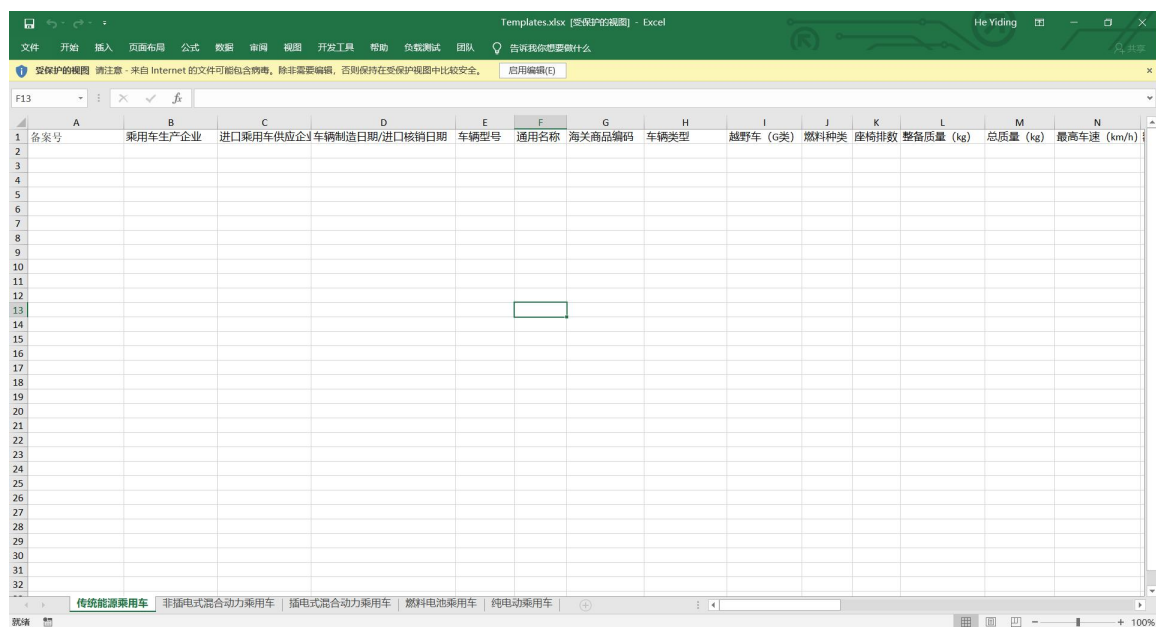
Templates.xlsx [受保护的视图] - Excel

He Yiding

文件 开始 插入 页面布局 公式 数据 审阅 视图 开发工具 帮助 负载测试 团队 告诉我你想要做什么

共享

受保护的视图 请注意 - 来自 Internet 的文件可能包含病毒。除非需要编辑，否则保持在受保护视图中比较安全。 启用编辑(E)

F13

| | A | B | C | D | E | F | G | H | I | J | K | L | M | N |
|---|---|---|---|---|---|---|---|---|---|---|---|---|---|---|
| 1 | 备案号 | 乘用车生产企业 | 进口乘用车供应企 | 车辆制造日期/进口核销日期 | 车辆型号 | 通用名称 | 海关商品编码 | 车辆类型 | 越野车（G类） | 燃料种类 | 座椅排数 | 整备质量（kg） | 总质量（kg） | 最高车速（km/h） |
| 2 | | | | | | | | | | | | | | |
| 3 | | | | | | | | | | | | | | |
| 4 | | | | | | | | | | | | | | |
| 5 | | | | | | | | | | | | | | |
| 6 | | | | | | | | | | | | | | |
| 7 | | | | | | | | | | | | | | |
| 8 | | | | | | | | | | | | | | |
| 9 | | | | | | | | | | | | | | |
| 10 | | | | | | | | | | | | | | |
| 11 | | | | | | | | | | | | | | |
| 12 | | | | | | | | | | | | | | |
| 13 | | | | | | | | | | | | | | |
| 14 | | | | | | | | | | | | | | |
| 15 | | | | | | | | | | | | | | |
| 16 | | | | | | | | | | | | | | |
| 17 | | | | | | | | | | | | | | |
| 18 | | | | | | | | | | | | | | |
| 19 | | | | | | | | | | | | | | |
| 20 | | | | | | | | | | | | | | |
| 21 | | | | | | | | | | | | | | |
| 22 | | | | | | | | | | | | | | |
| 23 | | | | | | | | | | | | | | |
| 24 | | | | | | | | | | | | | | |
| 25 | | | | | | | | | | | | | | |
| 26 | | | | | | | | | | | | | | |
| 27 | | | | | | | | | | | | | | |
| 28 | | | | | | | | | | | | | | |
| 29 | | | | | | | | | | | | | | |
| 30 | | | | | | | | | | | | | | |
| 31 | | | | | | | | | | | | | | |
| 32 | | | | | | | | | | | | | | |

传统能源乘用车 | 非插电式混合动力乘用车 | 插电式混合动力乘用车 | 燃料电池乘用车 | 纯电动乘用车

就绪

100%